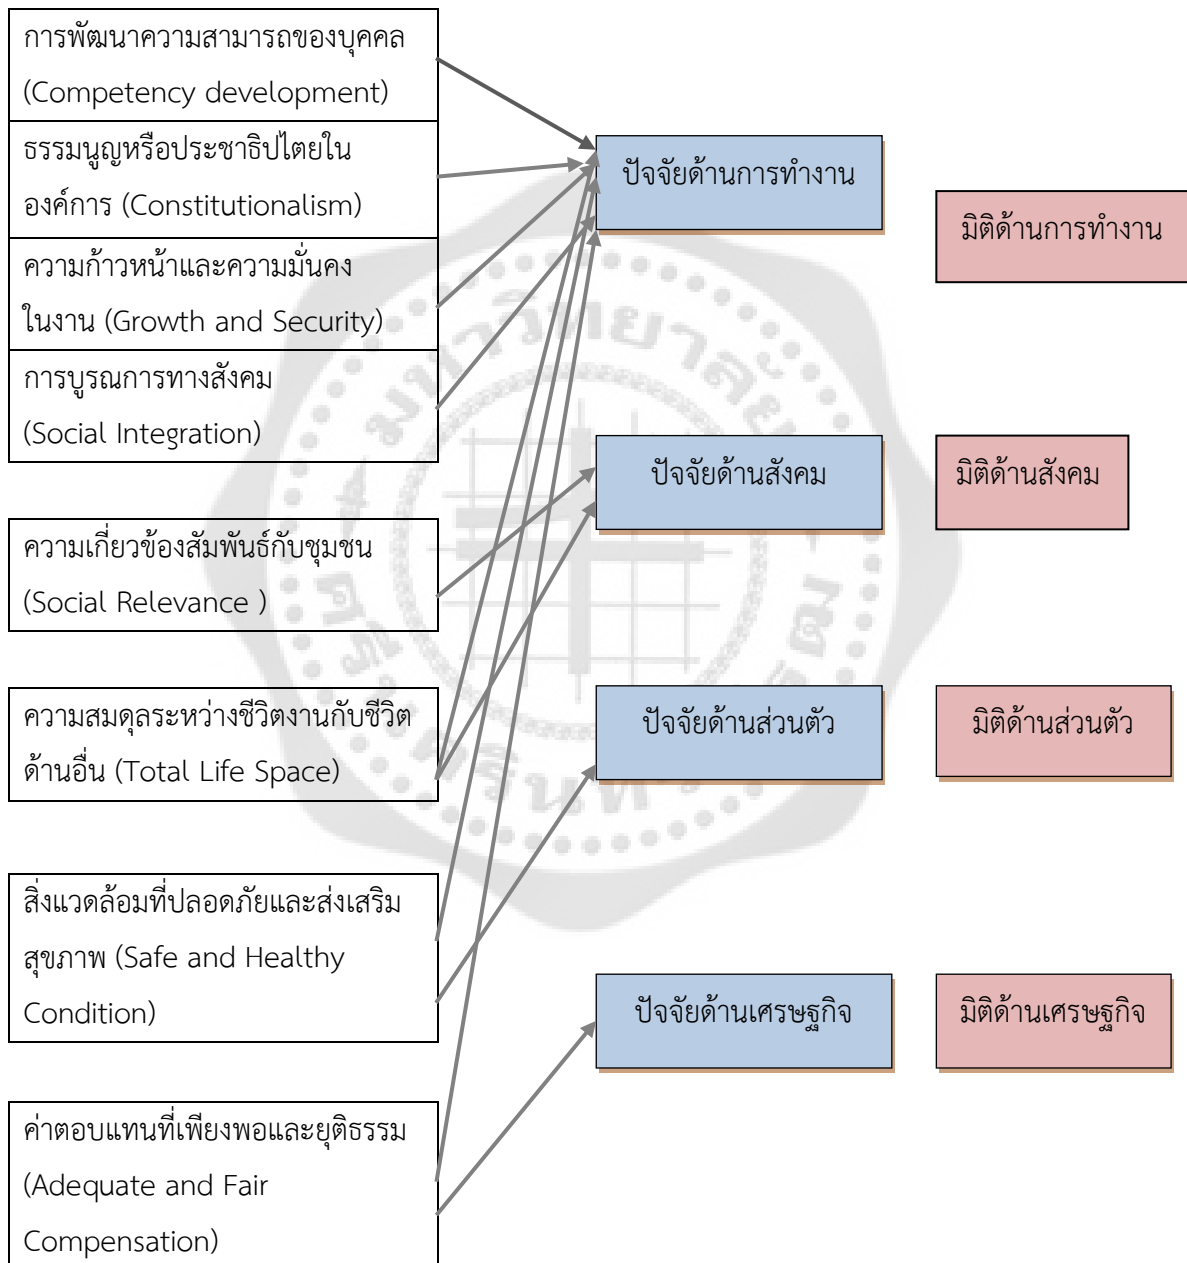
การพัฒนาความสามารถของบุคคล (Competency development)

ธรรมนูญหรือประชาธิปไตยในองค์การ (Constitutionalism)

ความก้าวหน้าและความมั่นคงในงาน (Growth and Security)

การบูรณการทางสังคม (Social Integration)

ความเกี่ยวข้องสัมพันธ์กับชุมชน (Social Relevance )

ความสมดุลระหว่างชีวิตงานกับชีวิตด้านอื่น (Total Life Space)

สิ่งแวดล้อมที่ปลอดภัยและส่งเสริมสุขภาพ (Safe and Healthy Condition)

ค่าตอบแทนที่เพียงพอและยุติธรรม (Adequate and Fair Compensation)

ปัจจัยด้านการทำงาน

ปัจจัยด้านสังคม

ปัจจัยด้านส่วนตัว

ปัจจัยด้านเศรษฐกิจ

มิติด้านการทำงาน

มิติด้านสังคม

มิติด้านส่วนตัว

มิติด้านเศรษฐกิจ